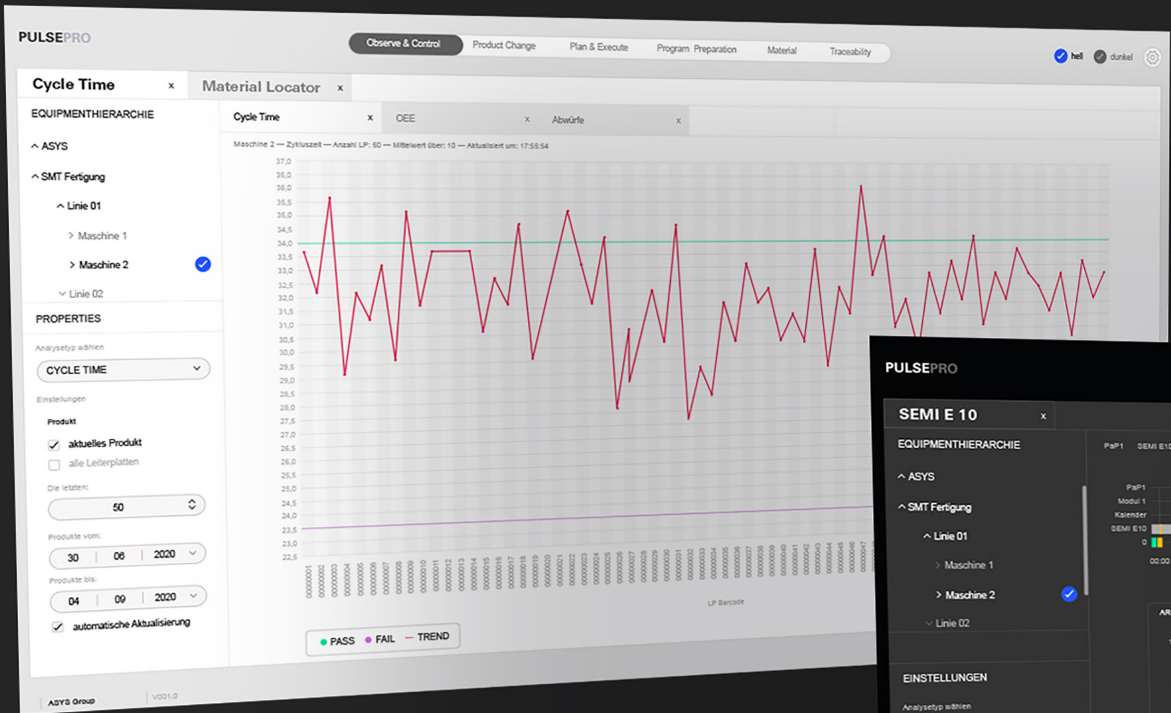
PULSEPRO

Observe & Control | Product Change | Plan & Execute | Program Preparation | Material | Traceability

hell | dunkel

Cycle Time x | Material Locator x

EQUIPMENTHIERARCHIE

ASYS
SMT Fertigung
Linie 01
Maschine 1
Maschine 2
Linie 02

PROPERTIES

Analysetyp wählen
CYCLE TIME

Einstellungen

Produkt
aktuelles Produkt
alle Leiterplatten

Die letzten:
50

Produkte vom:
30 | 06 | 2020

Produkte bis:
04 | 09 | 2020

automatische Aktualisierung

ASYS Group | V001.0

Cycle Time x | OEE x | Abwürfe x

Maschine 2 — Zykluszeit — Anzahl LP: 50 — Mittelwert über: 10 — Aktualisiert um: 17:55:54

37,0
36,5
36,0
35,5
35,0
34,5
34,0
33,5
33,0
32,5
32,0
31,5
31,0
30,5
30,0
29,5
29,0
28,5
28,0
27,5
27,0
26,5
26,0
25,5
25,0
24,5
24,0
23,5
23,0
22,5

LP Barcode

PASS | FAIL | TREND

PULSEPRO

SEMI E 10 x

EQUIPMENTHIERARCHIE

ASYS
SMT Fertigung
Linie 01
Maschine 1
Maschine 2
Linie 02

EINSTELLUNGEN

Analysetyp wählen

PaP1 | SEMI E10

PaP1
Modul 1
Kalender
SEMI E10
0

00:00